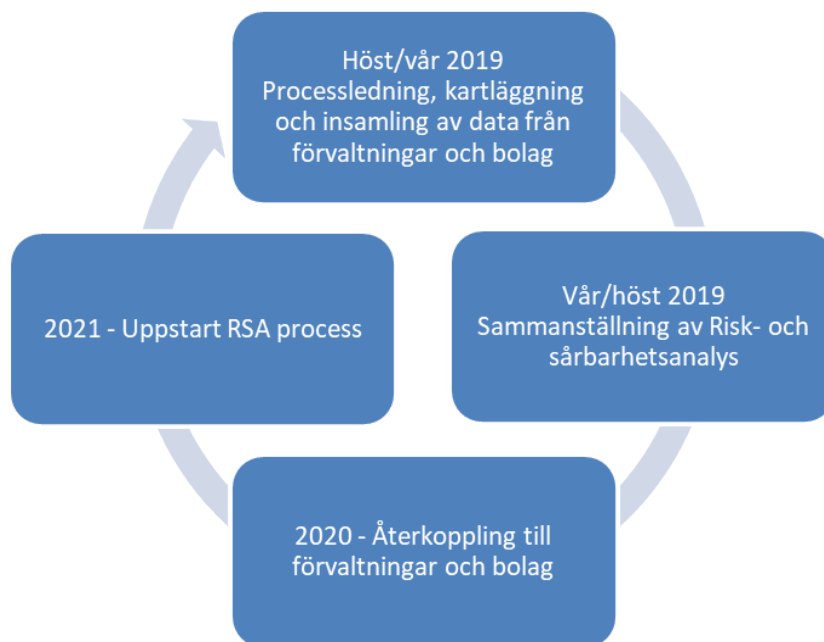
Höst/vår 2019
Processledning, kartläggning och insamling av data från förvaltningar och bolag

Vår/höst 2019
Sammanställning av Risk- och sårbarhetsanalys

2020 - Återkoppling till förvaltningar och bolag

2021 - Uppstart RSA process